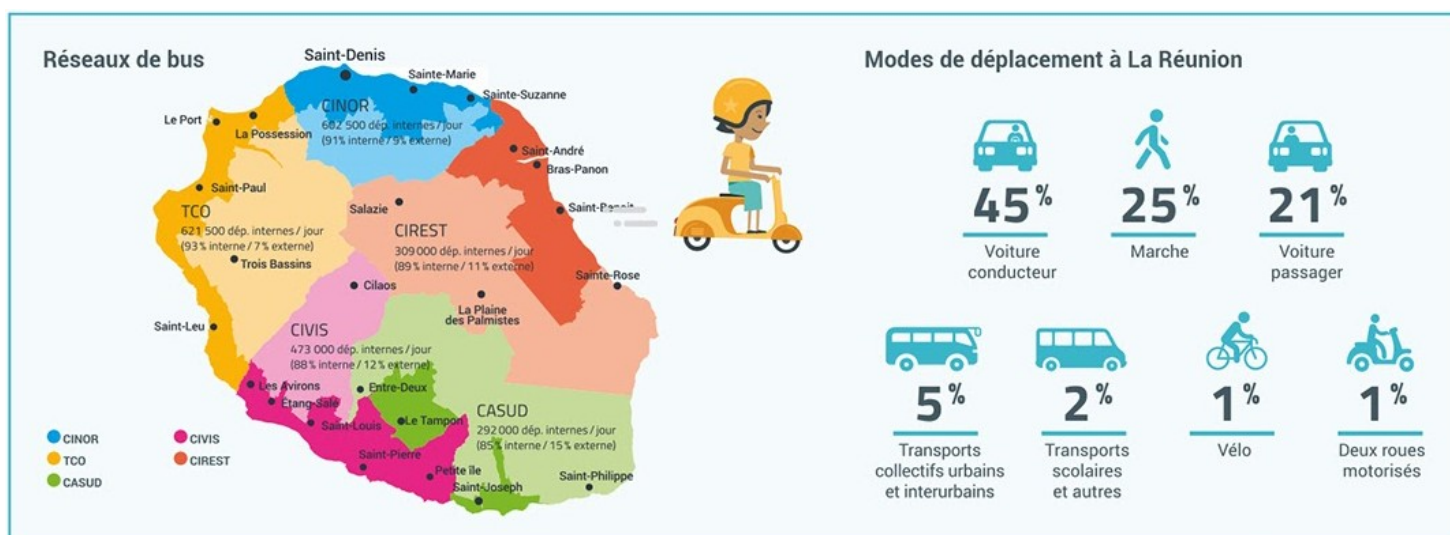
Réseaux de bus

Saint-Denis
Sainte-Marie
Sainte-Suzanne
Le Port
La Possession
CINOR
682 500 dép. internes / jour
(91% interne / 9% externe)
Saint-André
Bras-Panon
Saint-Paul
TCO
621 500 dép. internes / jour
(93% interne / 7% externe)
Salazie
CIREST
309 000 dép. internes / jour
(89% interne / 11% externe)
Saint-Benoît
Trois Bassins
Sainte-Rose
Cilaos
Saint-Leu
La Plaine des Palmistes
CIVIS
473 000 dép. internes / jour
(88% interne / 12% externe)
Les Avirons
Entre-Deux
Etang-Salé
Le Tampon
Saint-Louis
CASUD
292 000 dép. internes / jour
(85% interne / 15% externe)
Saint-Pierre
Petite île
Saint-Philippe
Saint-Joseph

CINOR
TCO
CASUD
CIVIS
CIREST

Modes de déplacement à La Réunion

45 %
Voiture conducteur

25 %
Marche

21 %
Voiture passager

5 %
Transports collectifs urbains et interurbains

2 %
Transports scolaires et autres

1 %
Vélo

1 %
Deux roues motorisés